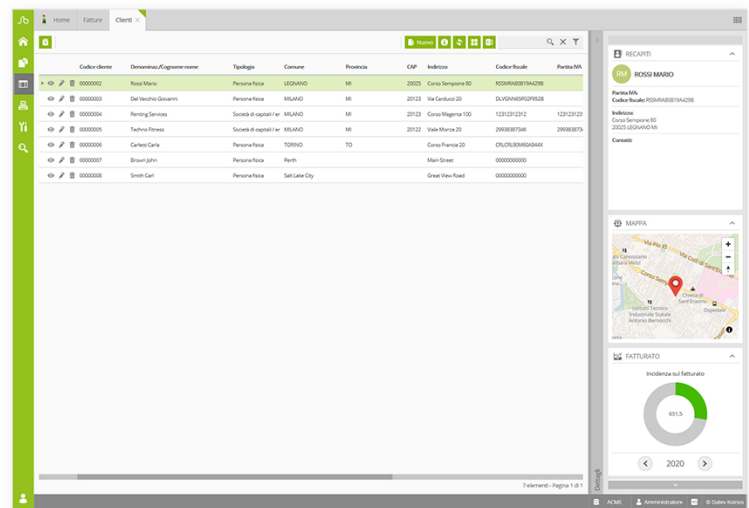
Home Fatture Clienti ×

Nuovo

| Codice cliente | Denominaz./Cognome nome | Tipologia | Comune | Provincia | CAP | Indirizzo | Codice fiscale | Partita IVA |
|---|---|---|---|---|---|---|---|---|
| 00000002 | Rossi Mario | Persona fisica | LEGNANO | MI | 20025 | Corso Sempione 80 | RSSMRA80B19A429B | |
| 00000003 | Del Vecchio Giovanni | Persona fisica | MILANO | MI | 20123 | Via Cantucci 20 | DLVGNN65P02F952B | |
| 00000004 | Renting Services | Società di capitali / er | MILANO | MI | 20123 | Corso Magenta 100 | 12312312312 | 1231231231 |
| 00000005 | Techno Fitness | Società di capitali / er | MILANO | MI | 20122 | Viale Monza 20 | 29938387346 | 2993838734 |
| 00000006 | Carlesi Carla | Persona fisica | TORINO | TO | | Corso Francia 20 | CRLCRL80M60A844X | |
| 00000007 | Brown John | Persona fisica | Perth | | | Main Street | 00000000000 | |
| 00000008 | Smith Carl | Persona fisica | Salt Lake City | | | Great View Road | 00000000000 | |

7 elementi - Pagina 1 di 1

Dettagli

RECAPITI
RM ROSSI MARIO
Partita IVA:
Codice fiscale: RSSMRA80B19A429B
Indirizzo:
Corso Sempione 80
20025 LEGNANO MI
Contatti:

MAPPA
Via Pio XI
Istituto Canossiano
Barbara Melzi
Corso Sempione
Chiesa di Sant'Erasmo
Istituto Tecnico Industriale Statale Antonio Bernocchi
Ospedale

FATTURATO
Incidenza sul fatturato
651.5
2020

ACME Amministratore © Datev Koinos